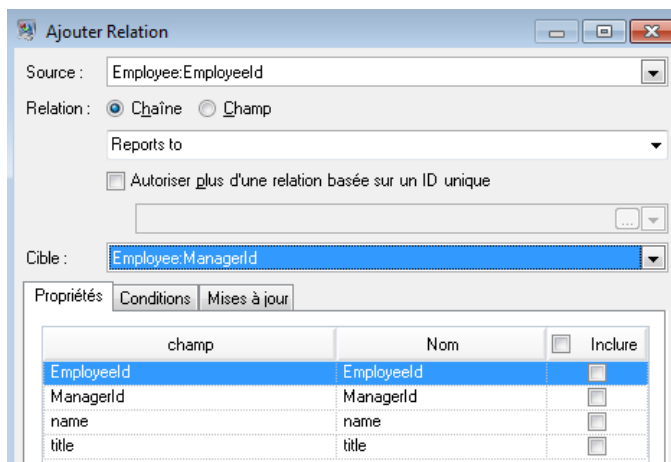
Ajouter Relation

Source : Employee:EmployeeId

Relation : Chaîne Champ

Reports to

Autoriser plus d'une relation basée sur un ID unique

...

Cible : Employee:ManagerId

Propriétés | Conditions | Mises à jour

| champ | Nom | Inclure |
|---|---|---|
| EmployeeId | EmployeeId | |
| ManagerId | ManagerId | |
| name | name | |
| title | title | |